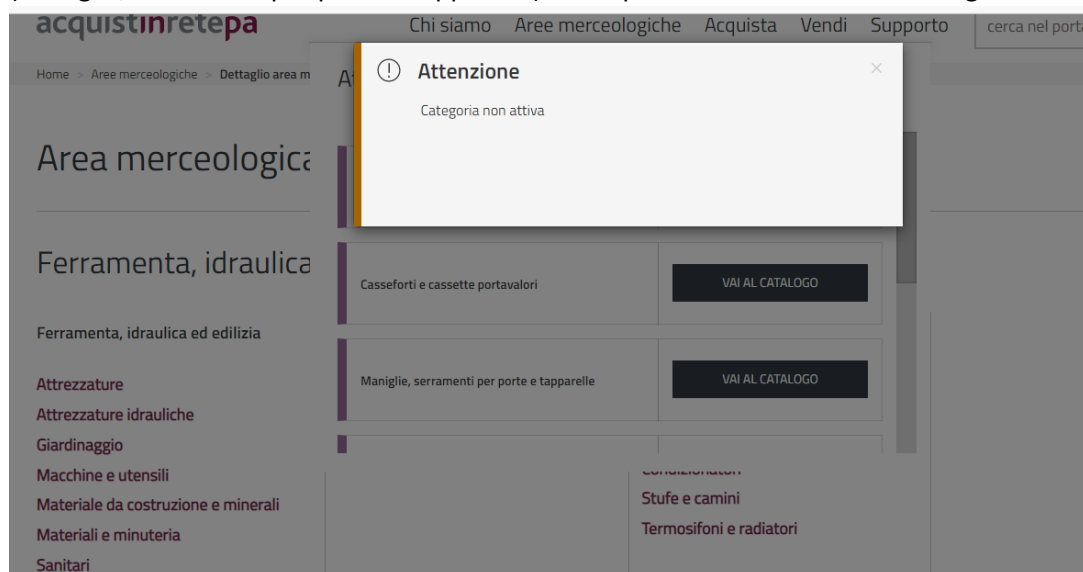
acquistinretepa

Chi siamo Aree merceologiche Acquista Vendi Supporto

cerca nel port

Home > Aree merceologiche > Dettaglio area m

Area merceologica

Ferramenta, idraulica

Ferramenta, idraulica ed edilizia

Attrezzature
Attrezzature idrauliche
Giardinaggio
Macchine e utensili
Materiale da costruzione e minerali
Materiali e minuteria
Sanitari

A

Attenzione

Categoria non attiva

×

Casseforti e cassette portavalori

VAI AL CATALOGO

Maniglie, serramenti per porte e tapparelle

VAI AL CATALOGO

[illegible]
Stufe e camini
Termosifoni e radiatori